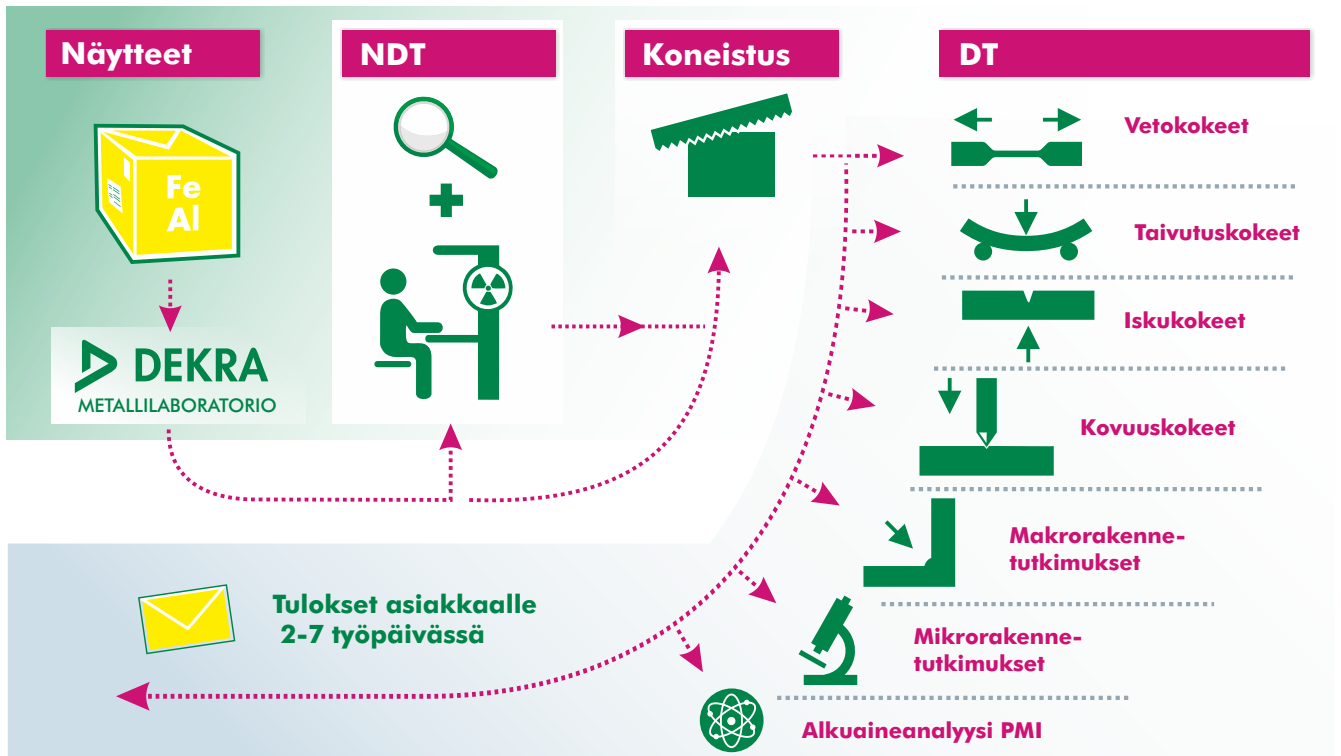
Näytteet

Fe
Al

DEKRA
METALLILABORATORIO

NDT

Koneistus

DT

Vetokokeet

Taivutuskokeet

Iskukokeet

Kovuuskokeet

Makrorakennetutkimukset

Mikrorakennetutkimukset

Alkuaineanalyysi PMI

Tulokset asiakkaalle 2-7 työpäivässä